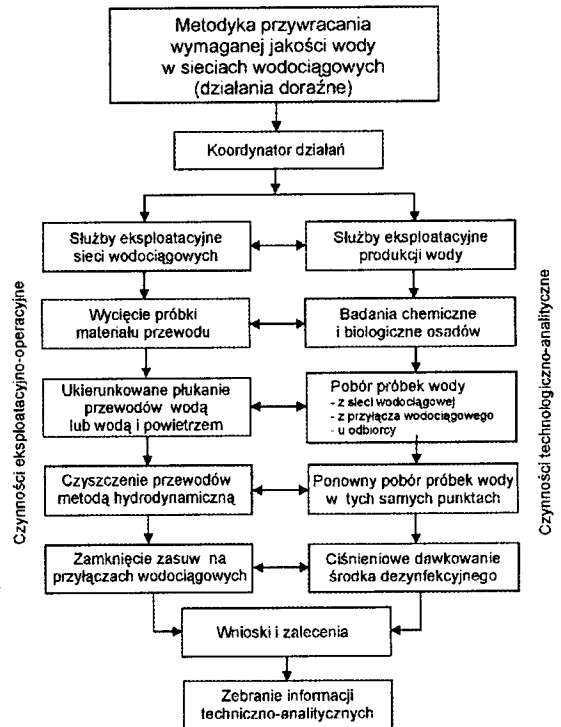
Metodyka przywracania wymaganej jakości wody w sieciach wodociągowych (działania doraźne)

Koordynator działań

Czynności eksploatacyjno-operacyjne

Czynności technologiczno-analityczne

Służby eksploatacyjne sieci wodociągowych

Służby eksploatacyjne produkcji wody

Wycięcie próbki materiału przewodu

Badania chemiczne i biologiczne osadów

Ukierunkowane płukanie przewodów wodą lub wodą i powietrzem

Pobór próbek wody
- z sieci wodociągowej
- z przyłącza wodociągowego
- u odbiorcy

Czyszczenie przewodów metodą hydrodynamiczną

Ponowny pobór próbek wody w tych samych punktach

Zamknięcie zasuw na przyłączach wodociągowych

Ciśnieniowe dawkowanie środka dezynfekcyjnego

Wnioski i zalecenia

Zebranie informacji techniczno-analitycznych